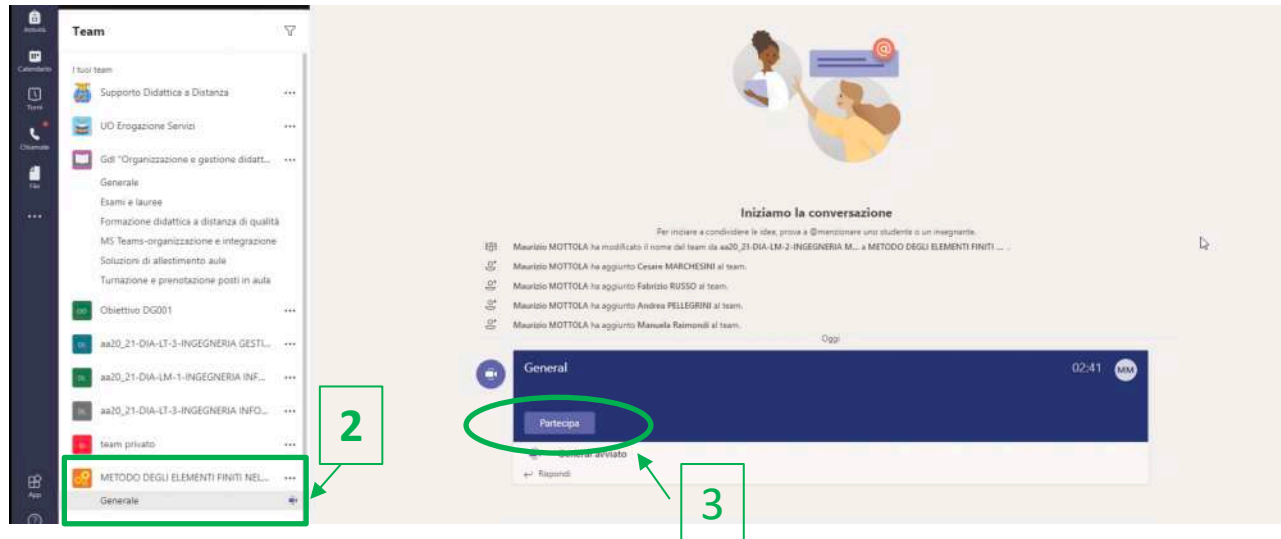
Attività

Calendario

Turni

Chiamate

File

...

App

Team

I tuoi team

Supporto Didattica a Distanza ...

UO Erogazione Servizi ...

Gdl "Organizzazione e gestione didatt... ...

Generale

Esami e lauree

Formazione didattica a distanza di qualità

MS Teams-organizzazione e integrazione

Soluzioni di allestimento aule

Turnazione e prenotazione posti in aula

OD Obiettivo DG001 ...

aa20_21-DIA-LT-3-INGEGNERIA GESTI... ...

aa20_21-DIA-LM-1-INGEGNERIA INF... ...

aa20_21-DIA-LT-3-INGEGNERIA INFO... ...

team privato ...

METODO DEGLI ELEMENTI FINITI NEL... ...

Generale

2

Iniziamo la conversazione

Per iniziare a condividere le idee, prova a @menzionare uno studente o un insegnante.

Maurizio MOTTOLA ha modificato il nome del team da aa20_21-DIA-LM-2-INGEGNERIA M... a METODO DEGLI ELEMENTI FINITI ...

Maurizio MOTTOLA ha aggiunto Cesare MARCHESINI al team.

Maurizio MOTTOLA ha aggiunto Fabrizio RUSSO al team.

Maurizio MOTTOLA ha aggiunto Andrea PELLEGRINI al team.

Maurizio MOTTOLA ha aggiunto Manuela Raimondi al team.

Oggi

General 02:41 MM

Partecipa

General avviato

Rispondi

3